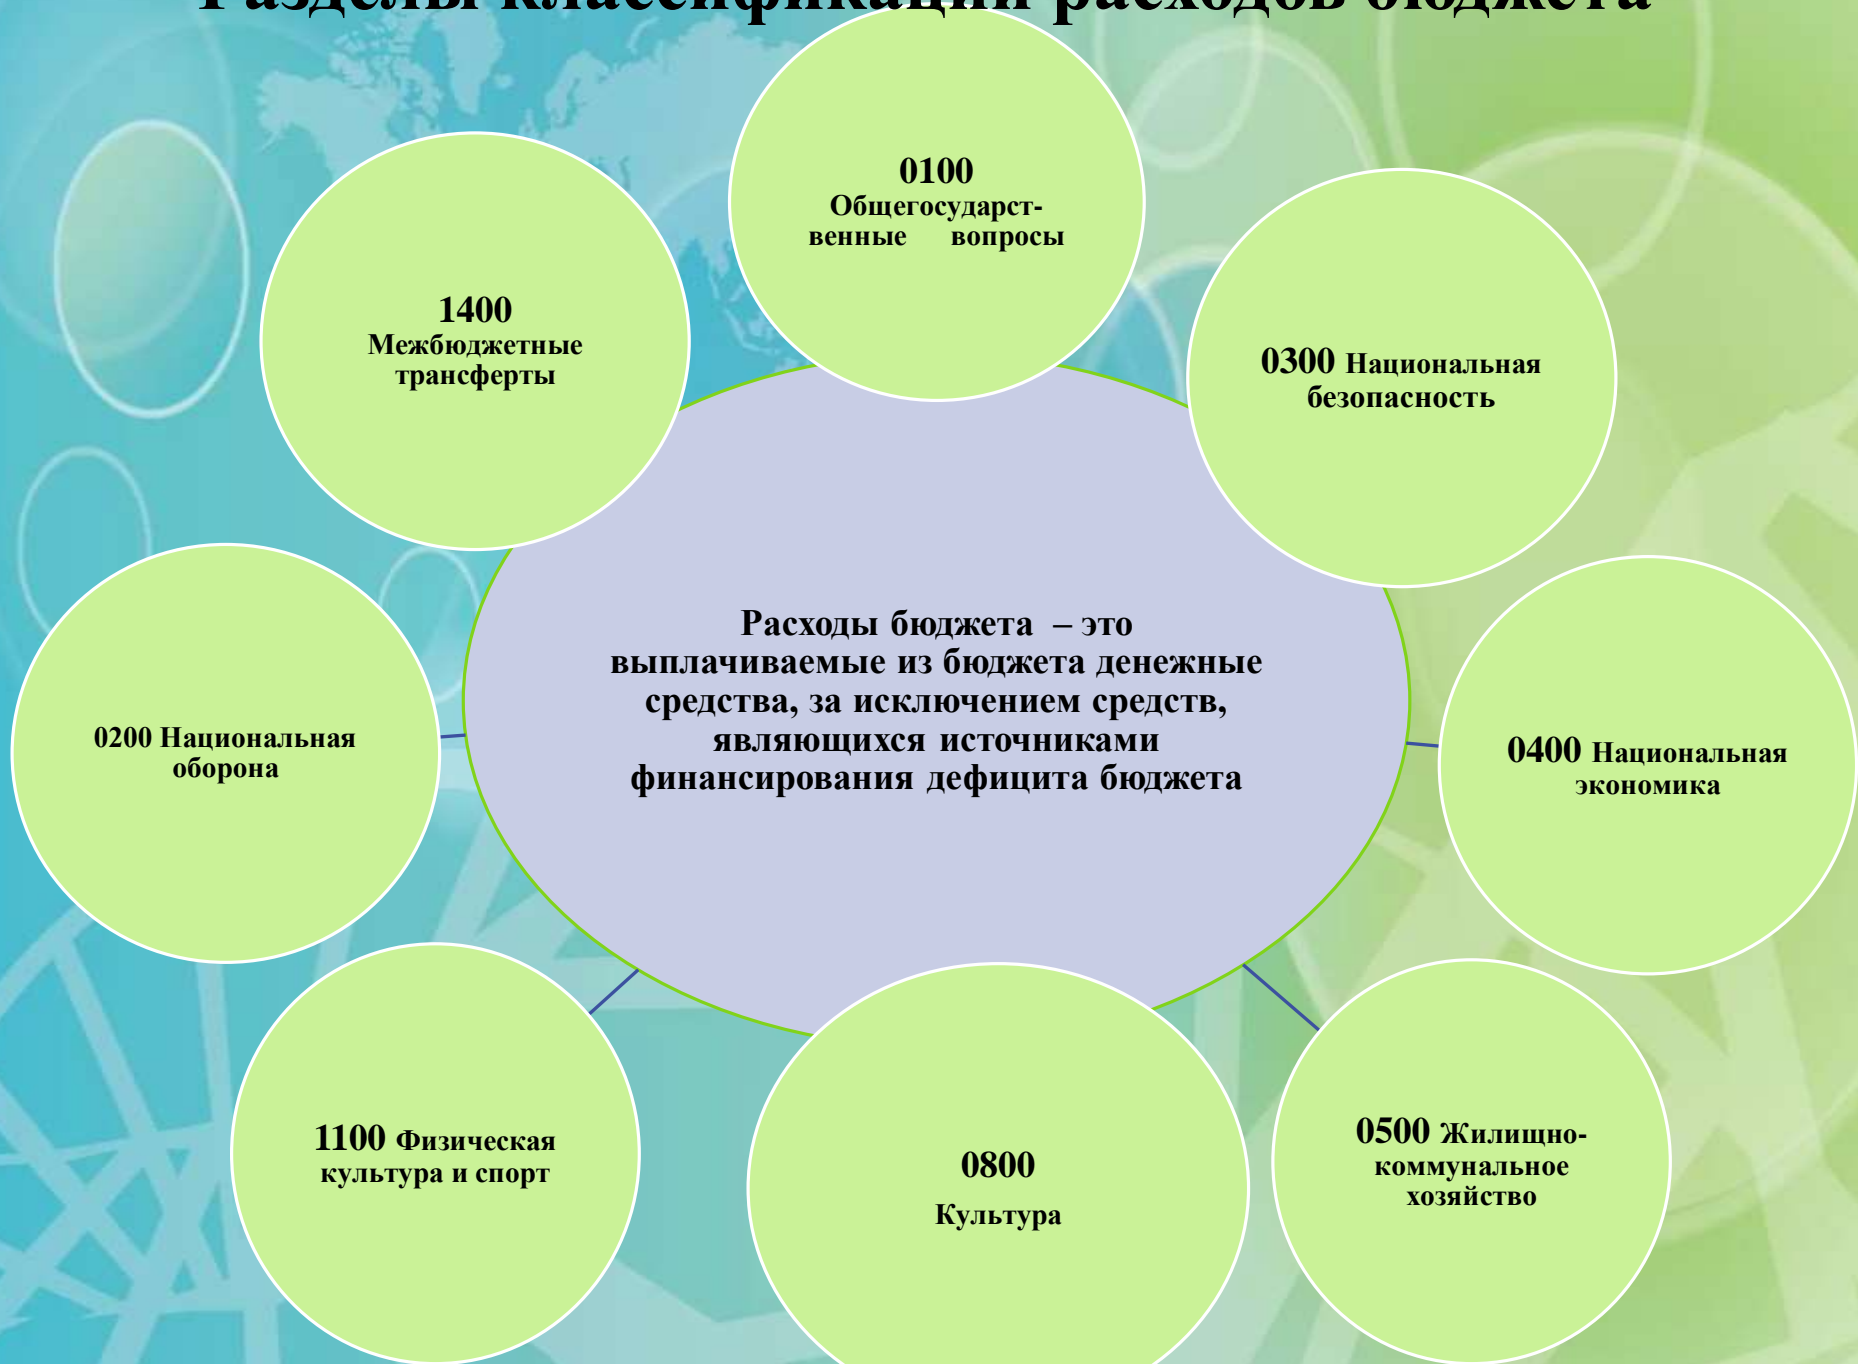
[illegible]

0100 Общегосударственные вопросы

1400 Межбюджетные трансферты

0300 Национальная безопасность

Расходы бюджета – это выплачиваемые из бюджета денежные средства, за исключением средств, являющихся источниками финансирования дефицита бюджета

0200 Национальная оборона

0400 Национальная экономика

1100 Физическая культура и спорт

0800 Культура

0500 Жилищно-коммунальное хозяйство